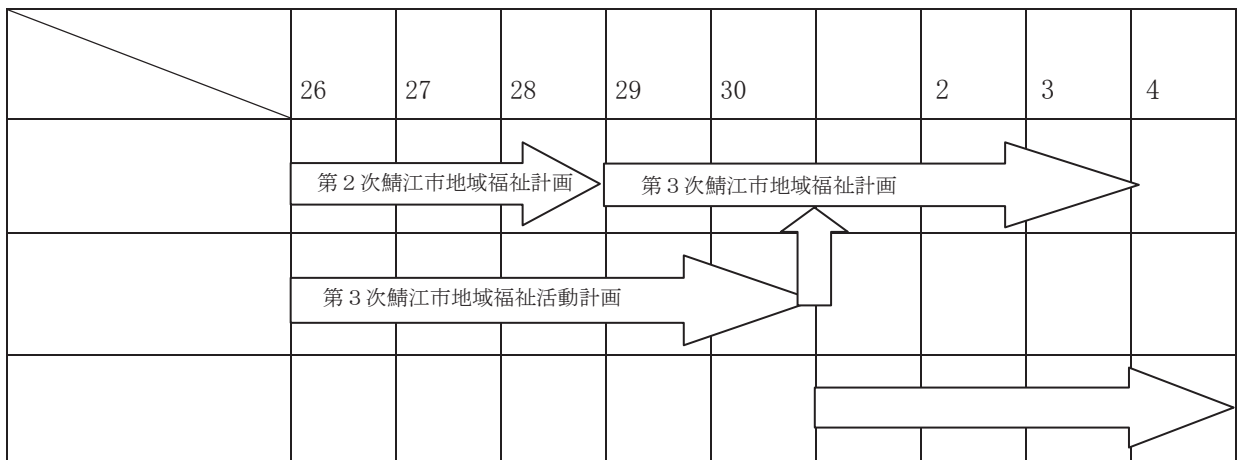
|  | 26 | 27 | 28 | 29 | 30 |  | 2 | 3 | 4 |
|---|---|---|---|---|---|---|---|---|---|
|  | 第２次鯖江市地域福祉計画 |  |  | 第３次鯖江市地域福祉計画 |  |  |  |  |  |
|  | 第３次鯖江市地域福祉活動計画 |  |  |  |  |  |  |  |  |
|  |  |  |  |  |  |  |  |  |  |